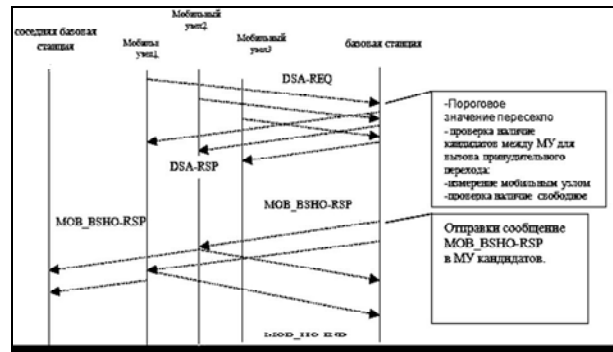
соседняя базовая станция

Мобильный узел1

Мобильный узел2

Мобильный узел3

базовая станция

DSA-REQ

DSA-RSP

-Пороговое значение пересекло
- проверка наличие кандидатов между МУ для вызова принудительного перехода:
-измерение мобильным узлом
-проверка наличие свободное

MOB_BSHO-RSP

MOB_BSHO-RSP

Отправки сообщение MOB_BSHO-RSP в МУ кандидатов.

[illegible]